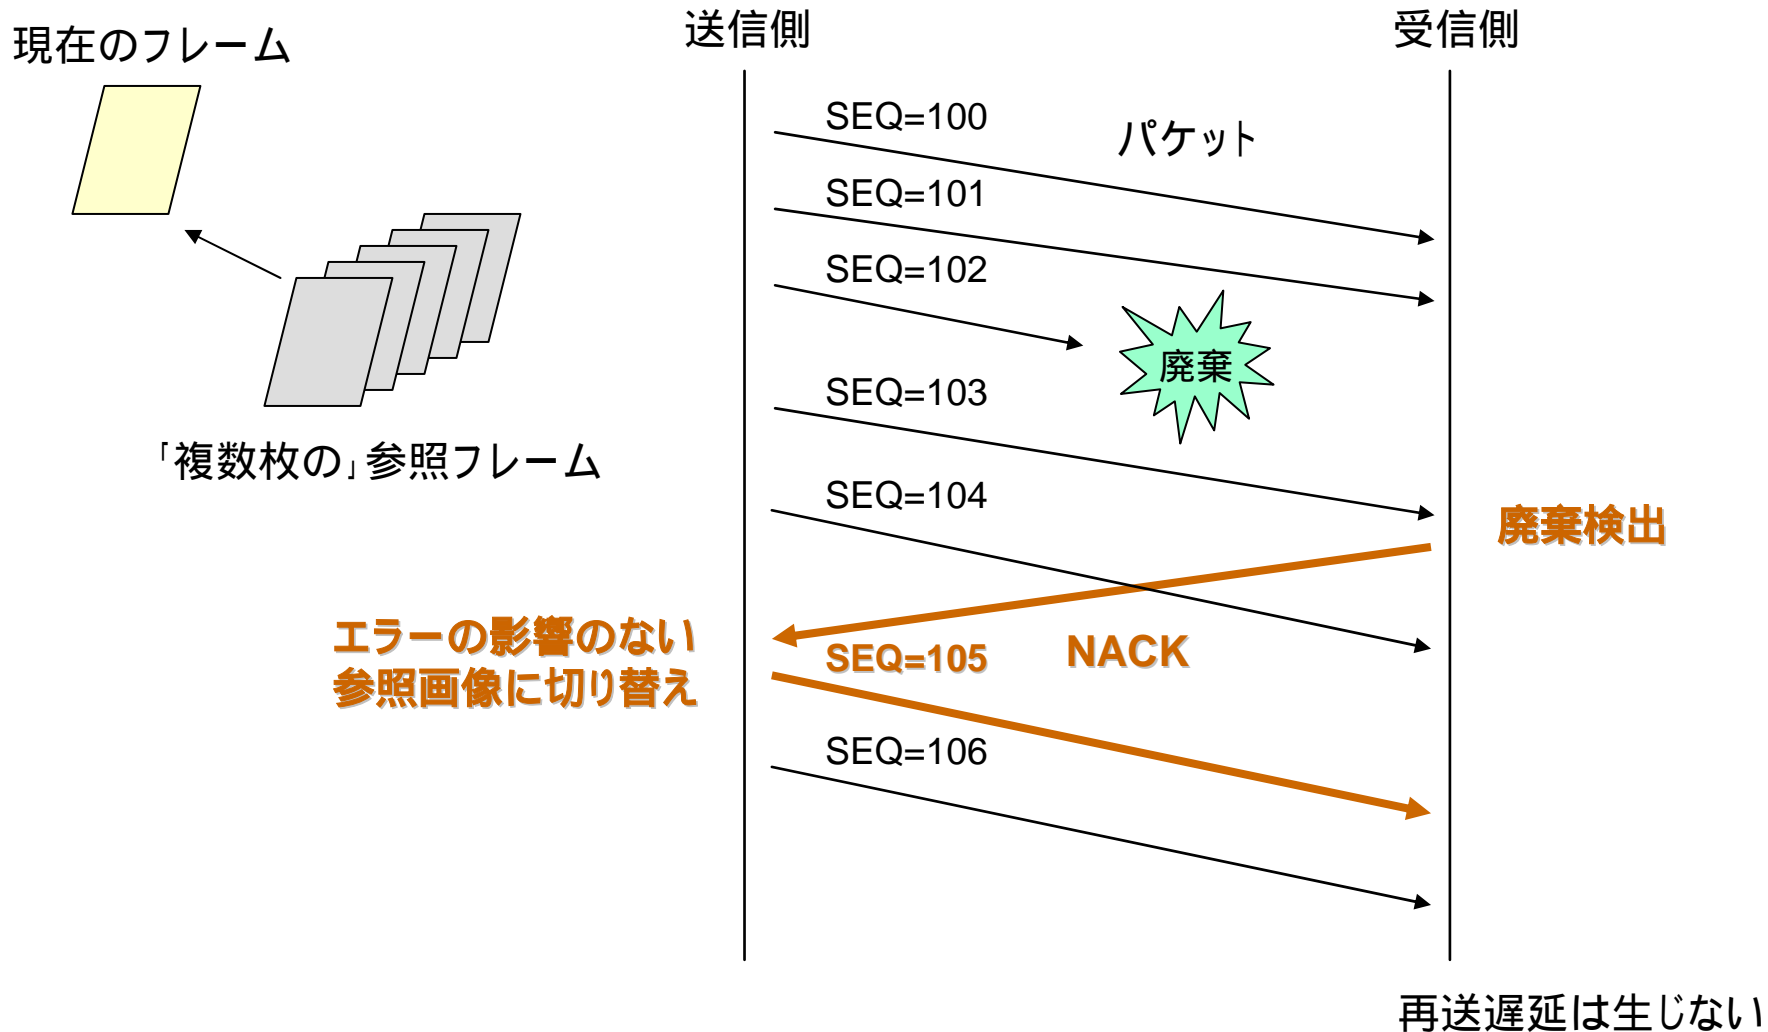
現在のフレーム

「複数枚の」参照フレーム

送信側

受信側

SEQ=100

パケット

SEQ=101

SEQ=102

廃棄

SEQ=103

SEQ=104

廃棄検出

エラーの影響のない参照画像に切り替え

SEQ=105

NACK

SEQ=106

再送遅延は生じない